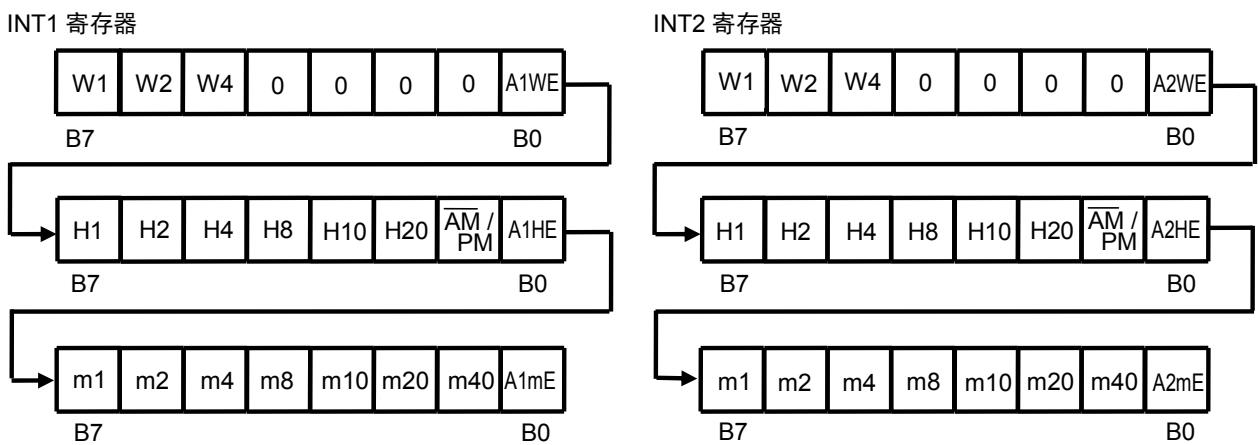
INT1 寄存器

| W1 | W2 | W4 | 0 | 0 | 0 | 0 | A1WE |
|---|---|---|---|---|---|---|---|

B7 B0

| H1 | H2 | H4 | H8 | H10 | H20 | $\overline{AM}$ / PM | A1HE |
|---|---|---|---|---|---|---|---|

B7 B0

| m1 | m2 | m4 | m8 | m10 | m20 | m40 | A1mE |
|---|---|---|---|---|---|---|---|

B7 B0

INT2 寄存器

| W1 | W2 | W4 | 0 | 0 | 0 | 0 | A2WE |
|---|---|---|---|---|---|---|---|

B7 B0

| H1 | H2 | H4 | H8 | H10 | H20 | $\overline{AM}$ / PM | A2HE |
|---|---|---|---|---|---|---|---|

B7 B0

| m1 | m2 | m4 | m8 | m10 | m20 | m40 | A2mE |
|---|---|---|---|---|---|---|---|

B7 B0